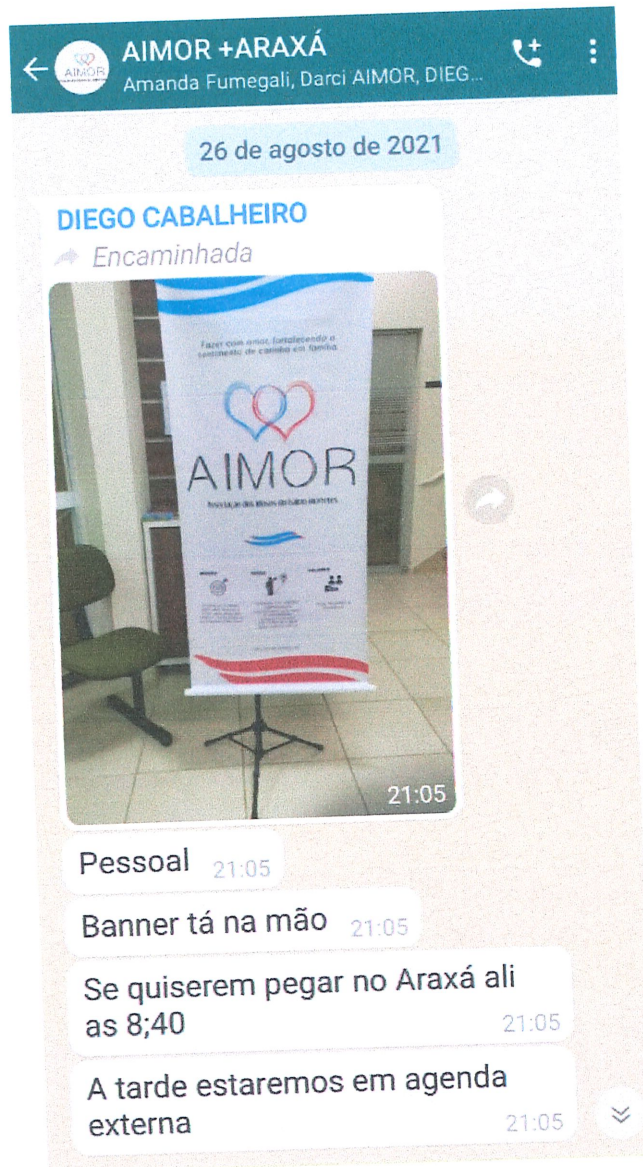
AIMOR +ARAXÁ
Amanda Fumegali, Darci AIMOR, DIEG...

26 de agosto de 2021

DIEGO CABALHEIRO
Encaminhada

Fazer com amor, fortalecendo o sentimento de carinho em família.

AIMOR

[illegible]

21:05

Pessoal 21:05

Banner tá na mão 21:05

Se quiserem pegar no Araxá ali as 8;40 21:05

A tarde estaremos em agenda externa 21:05